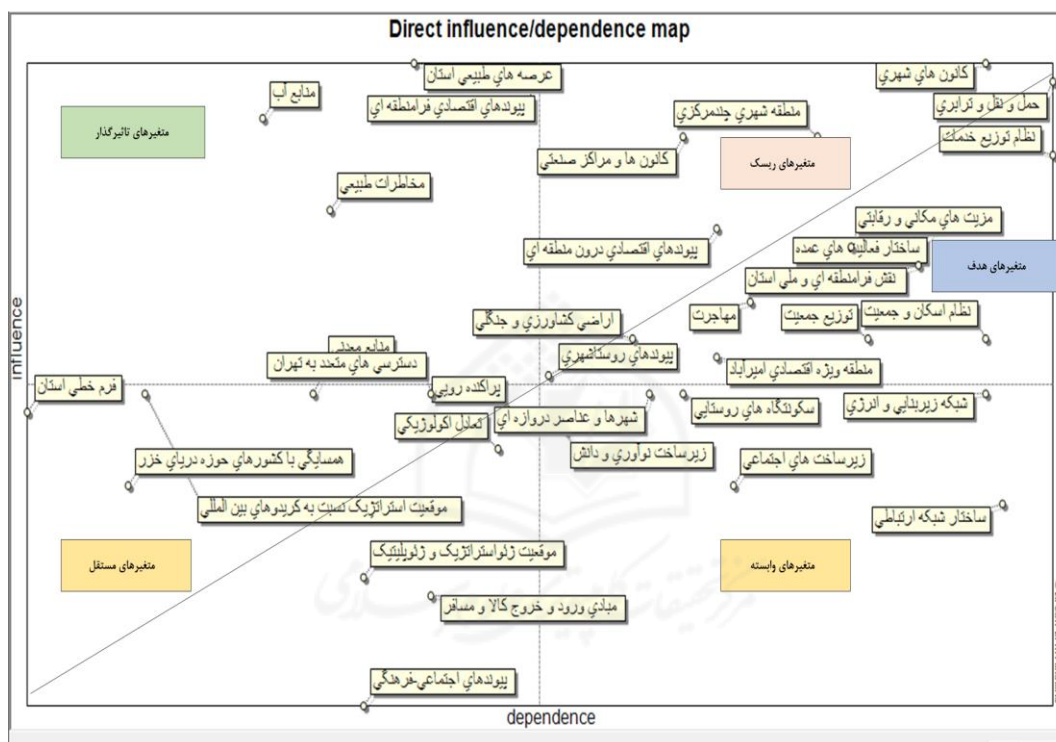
Direct influence/dependence map

عرصه هاي طبيعي استان
منابع آب
پيوندهاي اقتصادي فرامنطقه اي
متغیرهای تاثیرگذار
كانون هاي شهري
حمل و نقل و ترابري
نظام توزيع خدمات
منطقه شهري چندمركزي
كانون ها و مراكز صنعتي
متغیرهای ریسک
مخاطرات طبيعي
مزيت هاي مكاني و رقابتي
ساختار فعاليت هاي عمده
پيوندهاي اقتصادي درون منطقه اي
نقش فرامنطقه اي و ملي استان
متغیرهای هدف
اراضي كشاورزي و جنگلي
مهاجرت
توزيع جمعيت
نظام اسكان و جمعيت
منابع معدني
دسترسي هاي متعدد به تهران
پيوندهاي روستاشهري
منطقه ويژه اقتصادي اميرآباد
فرم خطي استان
پراكنده رويي
influence
شهرها و عناصر دروازه اي
تعادل اكولوژيكي
سكونتگاه هاي روستايي
شبكه زيربنايي و انرژي
زيرساخت نوآوري و دانش
همسايگي با كشورهاي حوزه درياي خزر
زيرساخت هاي اجتماعي
موقعيت استراتژيک نسبت به كريدورهاي بين المللي
ساختار شبكه ارتباطي
متغیرهای مستقل
موقعيت ژئواستراتژيک و ژئوپليتيک
متغیرهای وابسته
مبادي ورود و خروج كالا و مسافر
پيوندهاي اجتماعي-فرهنگي
dependence